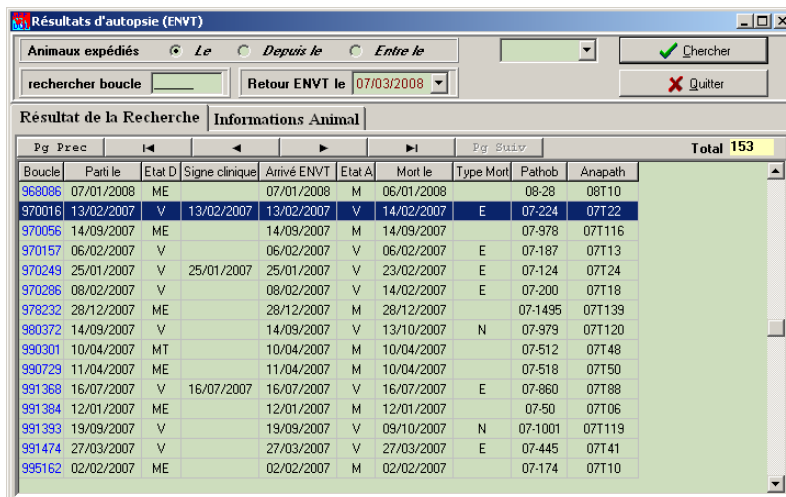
Résultats d'autopsie (ENVT)

Animaux expédiés Le Depuis le Entre le

Chercher

rechercher boucle

Retour ENVT le 07/03/2008

Quitter

Résultat de la Recherche | Informations Animal

Pg Prec | |◄ | ◄ | ► | ►| | Pg Suiv

Total 153

| Boucle | Parti le | Etat D | Signe clinique | Arrivé ENVT | Etat A | Mort le | Type Mort | Pathob | Anapath |
|---|---|---|---|---|---|---|---|---|---|
| 968086 | 07/01/2008 | ME | | 07/01/2008 | M | 06/01/2008 | | 08-28 | 08T10 |
| 970016 | 13/02/2007 | V | 13/02/2007 | 13/02/2007 | V | 14/02/2007 | E | 07-224 | 07T22 |
| 970056 | 14/09/2007 | ME | | 14/09/2007 | M | 14/09/2007 | | 07-978 | 07T116 |
| 970157 | 06/02/2007 | V | | 06/02/2007 | V | 06/02/2007 | E | 07-187 | 07T13 |
| 970249 | 25/01/2007 | V | 25/01/2007 | 25/01/2007 | V | 23/02/2007 | E | 07-124 | 07T24 |
| 970286 | 08/02/2007 | V | | 08/02/2007 | V | 14/02/2007 | E | 07-200 | 07T18 |
| 978232 | 28/12/2007 | ME | | 28/12/2007 | M | 28/12/2007 | | 07-1495 | 07T139 |
| 980372 | 14/09/2007 | V | | 14/09/2007 | V | 13/10/2007 | N | 07-979 | 07T120 |
| 990301 | 10/04/2007 | MT | | 10/04/2007 | M | 10/04/2007 | | 07-512 | 07T48 |
| 990729 | 11/04/2007 | ME | | 11/04/2007 | M | 10/04/2007 | | 07-518 | 07T50 |
| 991368 | 16/07/2007 | V | 16/07/2007 | 16/07/2007 | V | 16/07/2007 | E | 07-860 | 07T88 |
| 991384 | 12/01/2007 | ME | | 12/01/2007 | M | 12/01/2007 | | 07-50 | 07T06 |
| 991393 | 19/09/2007 | V | | 19/09/2007 | V | 09/10/2007 | N | 07-1001 | 07T119 |
| 991474 | 27/03/2007 | V | | 27/03/2007 | V | 27/03/2007 | E | 07-445 | 07T41 |
| 995162 | 02/02/2007 | ME | | 02/02/2007 | M | 02/02/2007 | | 07-174 | 07T10 |